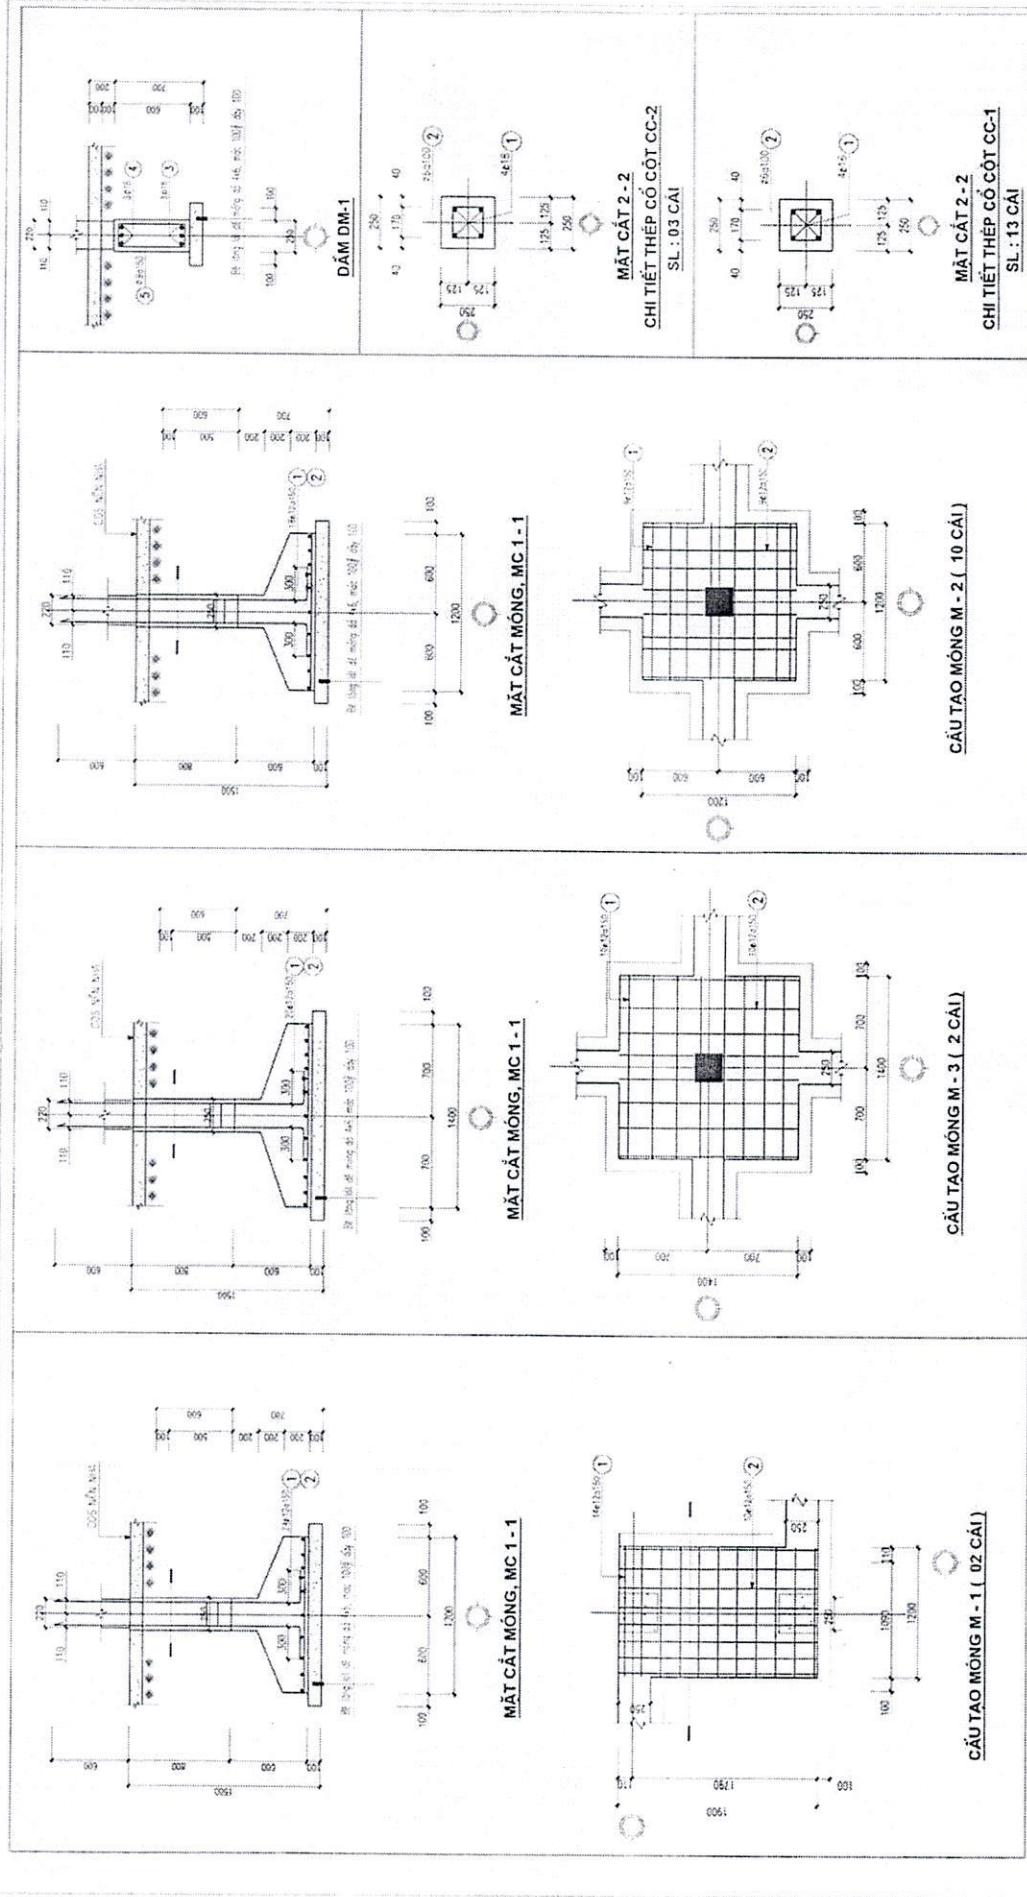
DẦM DM-1

MẶT CẮT 2 - 2
CHI TIẾT THÉP CỔ CỘT CC-2
SL : 03 CÁI

MẶT CẮT 2 - 2
CHI TIẾT THÉP CỔ CỘT CC-1
SL : 13 CÁI

MẶT CẮT MÓNG, MC 1 - 1

CẤU TẠO MÓNG M - 2 ( 10 CÁI)

MẶT CẮT MÓNG, MC 1 - 1

CẤU TẠO MÓNG M - 3 ( 2 CÁI)

MẶT CẮT MÓNG, MC 1 - 1

CẤU TẠO MÓNG M - 1 ( 02 CÁI)